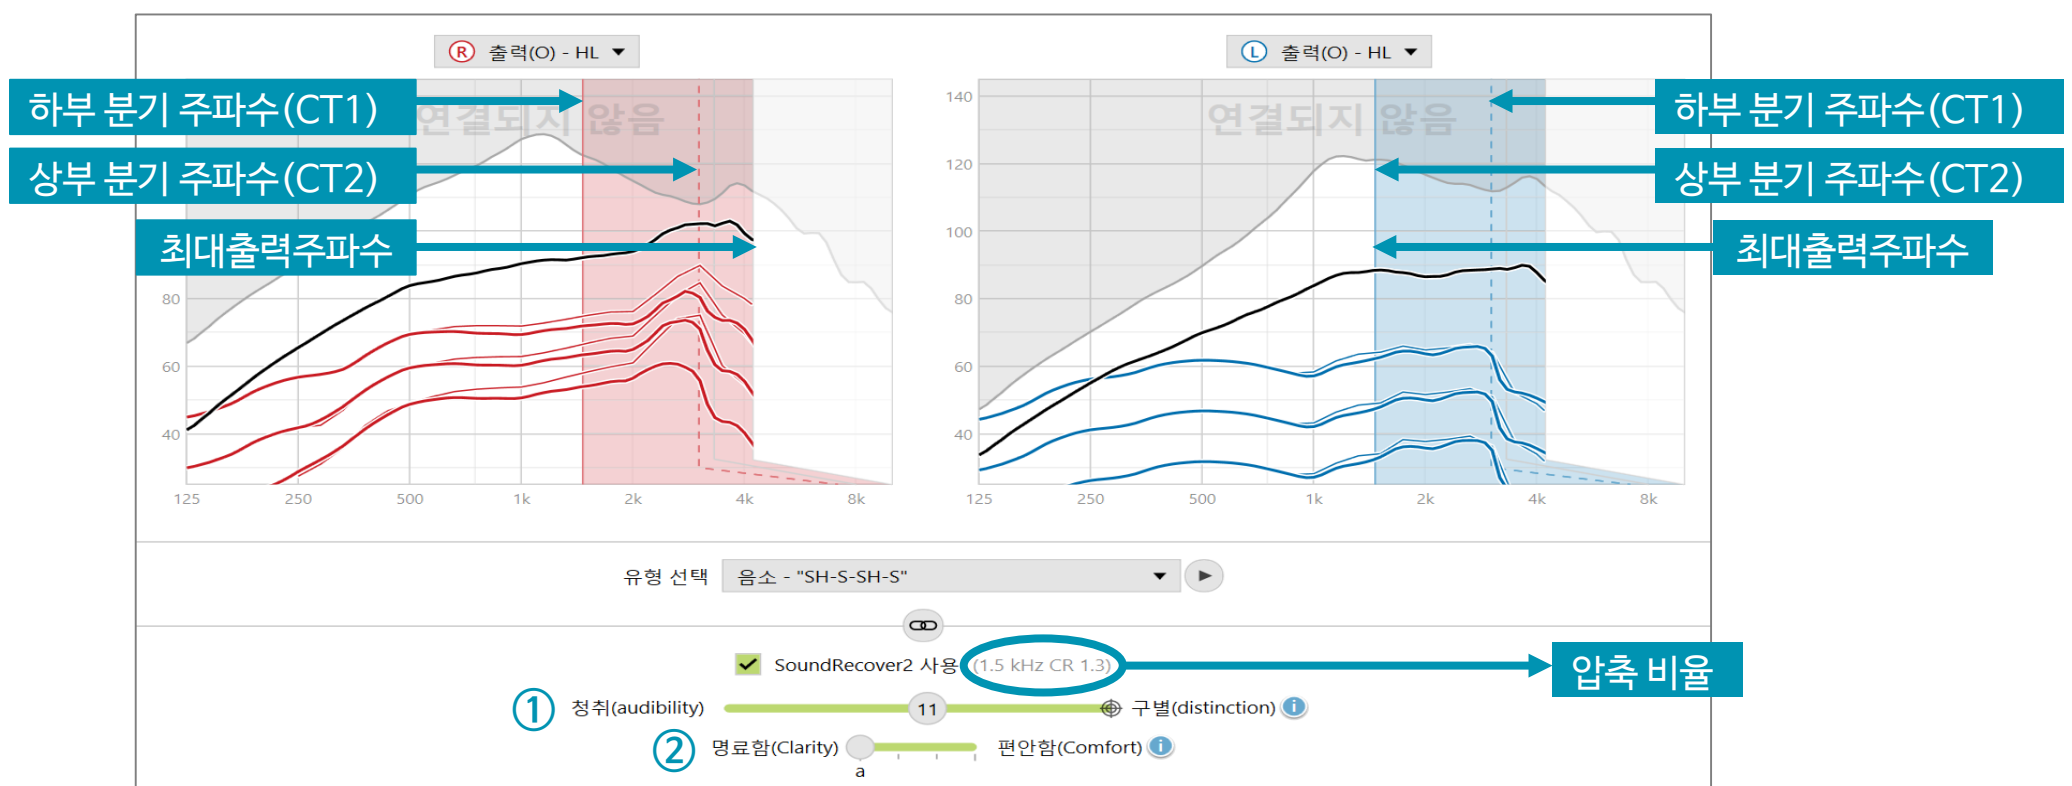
R 출력(O) - HL

하부 분기 주파수(CT1)
상부 분기 주파수(CT2)
최대출력주파수

연결되지 않음

80
60
40

125 250 500 1k 2k 4k 8k

L 출력(O) - HL

140
120
100
80
60
40

연결되지 않음

하부 분기 주파수(CT1)
상부 분기 주파수(CT2)
최대출력주파수

125 250 500 1k 2k 4k 8k

유형 선택 음소 - "SH-S-SH-S"

SoundRecover2 사용 (1.5 kHz CR 1.3)

압축 비율

① 청취(audibility) 11 구별(distinction)

② 명료함(Clarity) 편안함(Comfort)
a